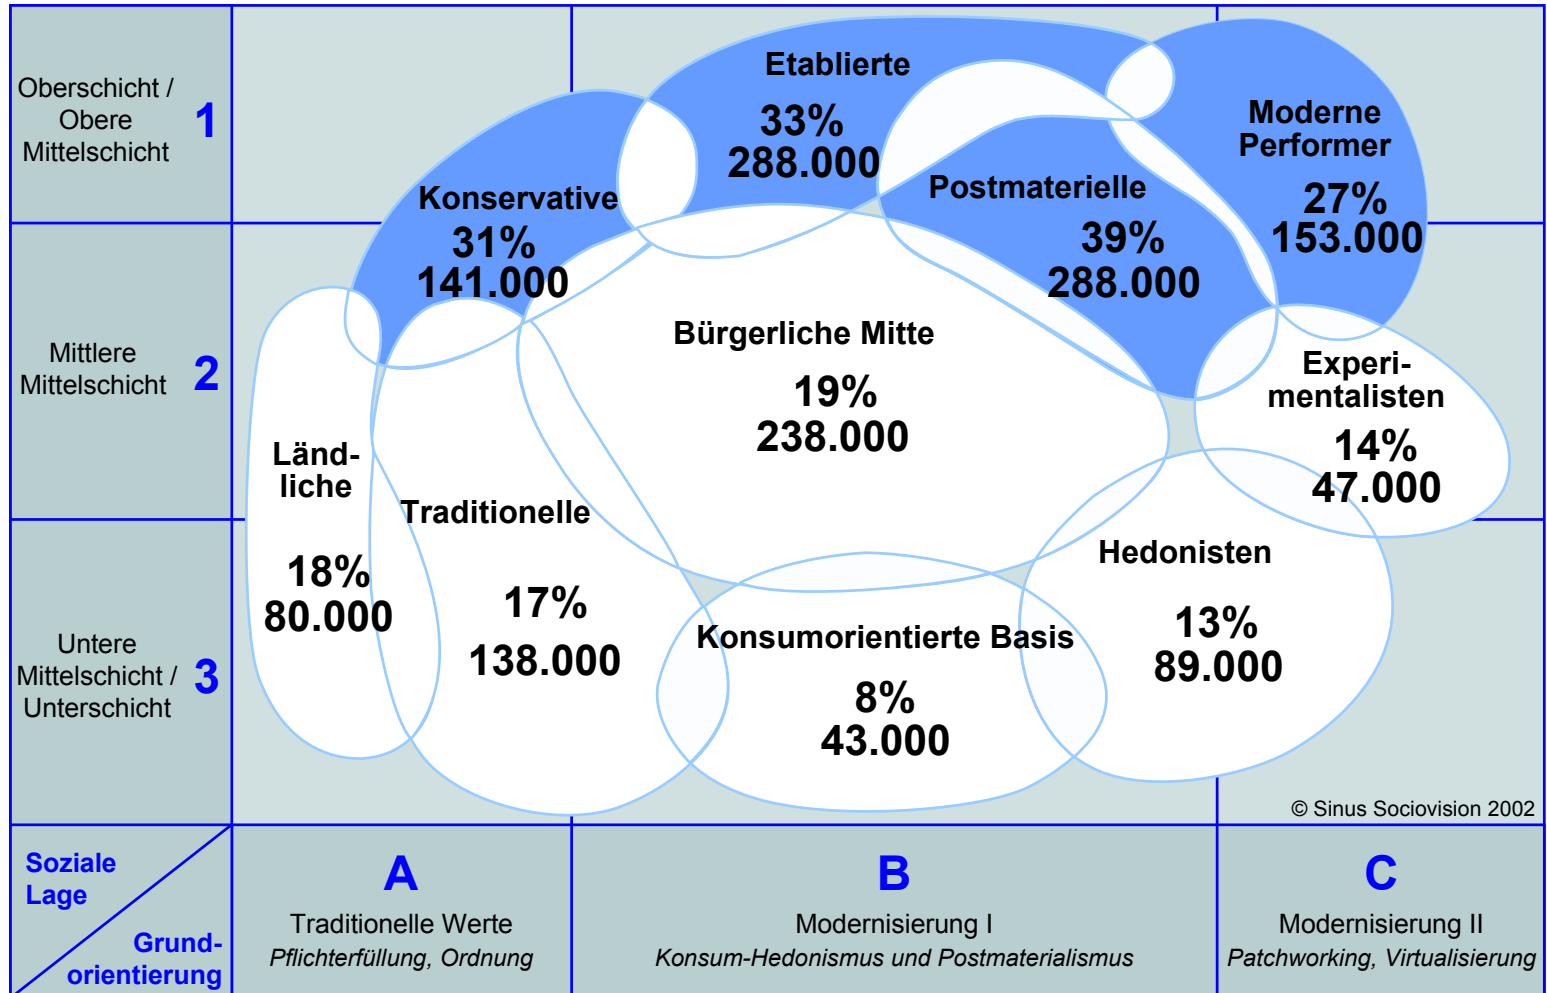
Oberschicht / Obere Mittelschicht 1

Mittlere Mittelschicht 2

Untere Mittelschicht / Unterschicht 3

Etablierte
33%
288.000

Moderne Performer
27%
153.000

Konservative
31%
141.000

Postmaterielle
39%
288.000

Bürgerliche Mitte
19%
238.000

Experimentalisten
14%
47.000

Ländliche
18%
80.000

Traditionelle
17%
138.000

Hedonisten
13%
89.000

Konsumorientierte Basis
8%
43.000

© Sinus Sociovision 2002

Soziale Lage

Grundorientierung

A
Traditionelle Werte
*Pflichterfüllung, Ordnung*

B
Modernisierung I
*Konsum-Hedonismus und Postmaterialismus*

C
Modernisierung II
*Patchworking, Virtualisierung*